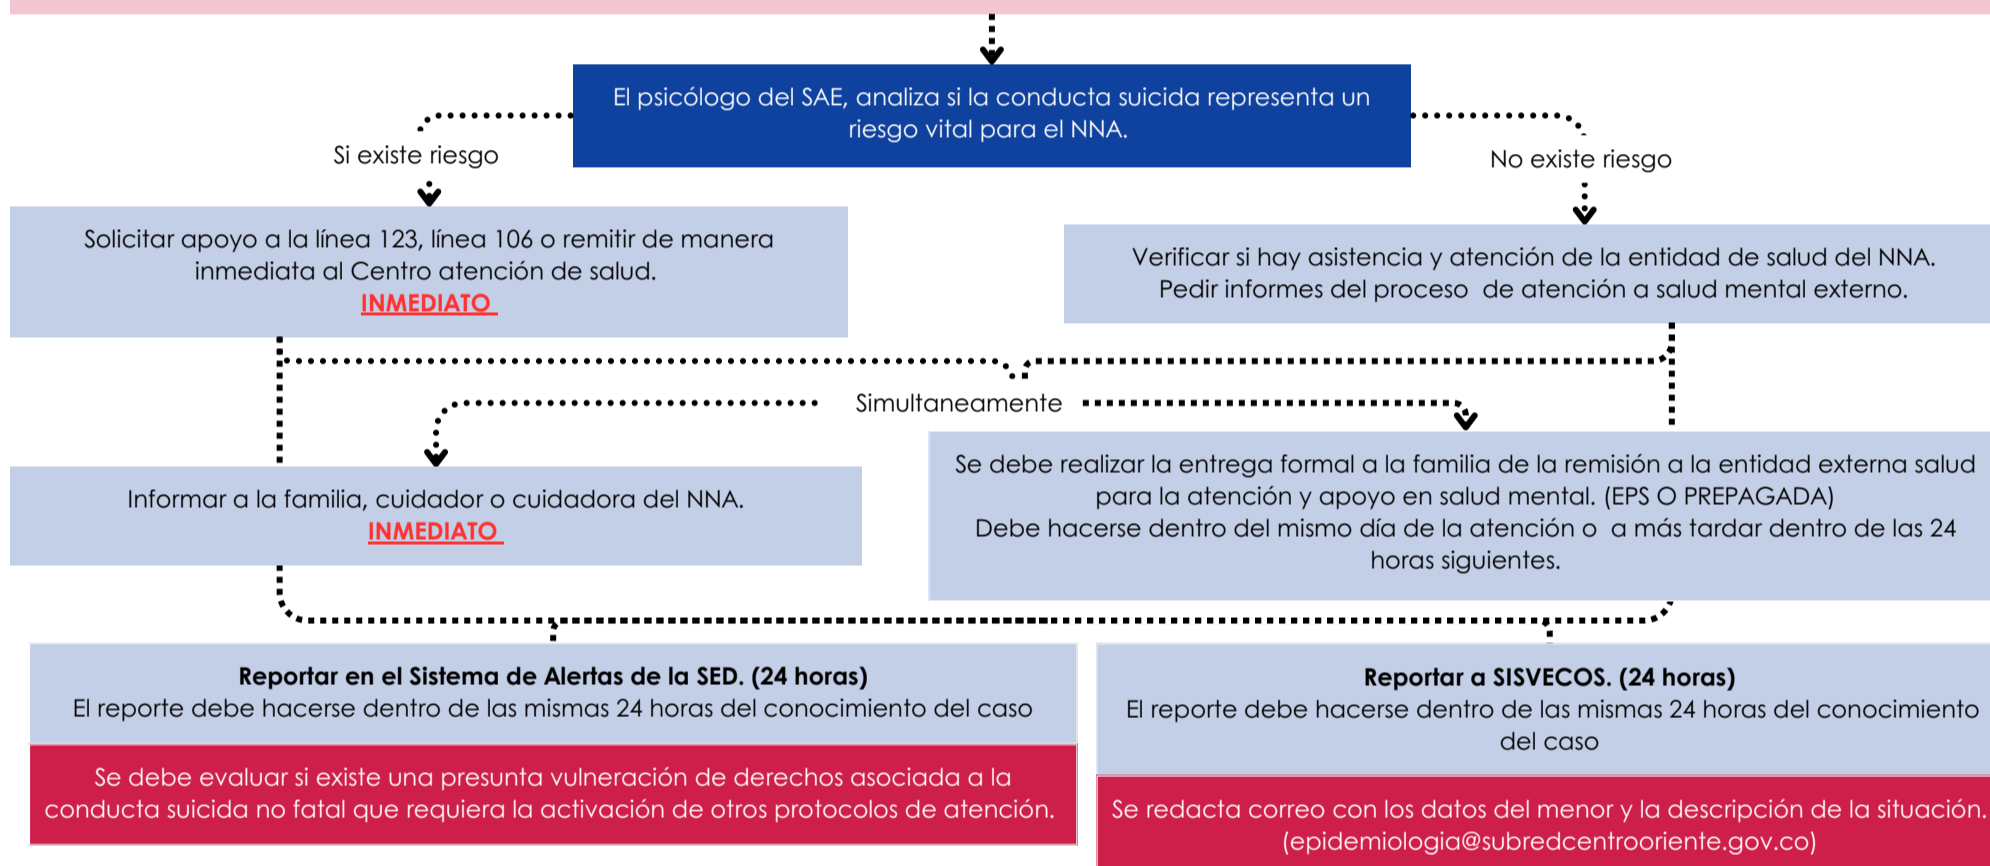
El psicólogo del SAE, analiza si la conducta suicida representa un riesgo vital para el NNA.

Si existe riesgo

No existe riesgo

Solicitar apoyo a la línea 123, línea 106 o remitir de manera inmediata al Centro atención de salud.
INMEDIATO

Verificar si hay asistencia y atención de la entidad de salud del NNA.
Pedir informes del proceso de atención a salud mental externo.

Simultaneamente

Informar a la familia, cuidador o cuidadora del NNA.
INMEDIATO

Se debe realizar la entrega formal a la familia de la remisión a la entidad externa salud para la atención y apoyo en salud mental. (EPS O PREPAGADA)
Debe hacerse dentro del mismo día de la atención o a más tardar dentro de las 24 horas siguientes.

**Reportar en el Sistema de Alertas de la SED. (24 horas)**
El reporte debe hacerse dentro de las mismas 24 horas del conocimiento del caso

Se debe evaluar si existe una presunta vulneración de derechos asociada a la conducta suicida no fatal que requiera la activación de otros protocolos de atención.

**Reportar a SISVECOS. (24 horas)**
El reporte debe hacerse dentro de las mismas 24 horas del conocimiento del caso

Se redacta correo con los datos del menor y la descripción de la situación.
(epidemiologia@subredcentrooriente.gov.co)